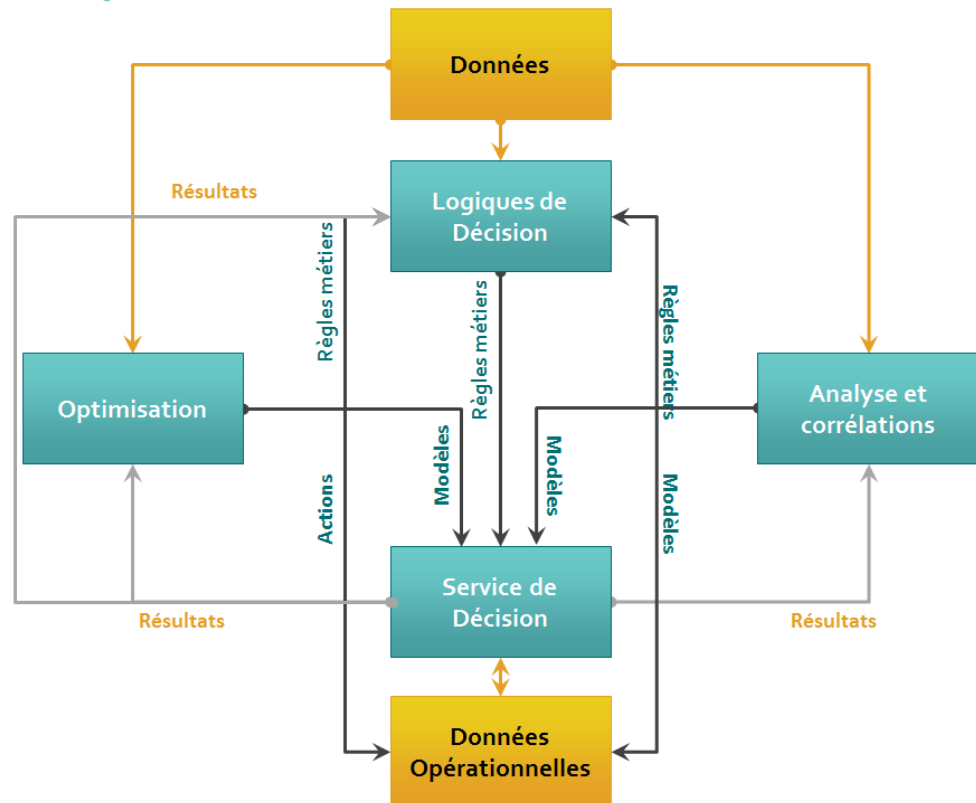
Données

Résultats

Logiques de Décision

Règles métiers

Règles métiers

Règles métiers

Optimisation

Analyse et corrélations

Modèles

Modèles

Actions

Modèles

Service de Décision

Résultats

Résultats

Données Opérationnelles